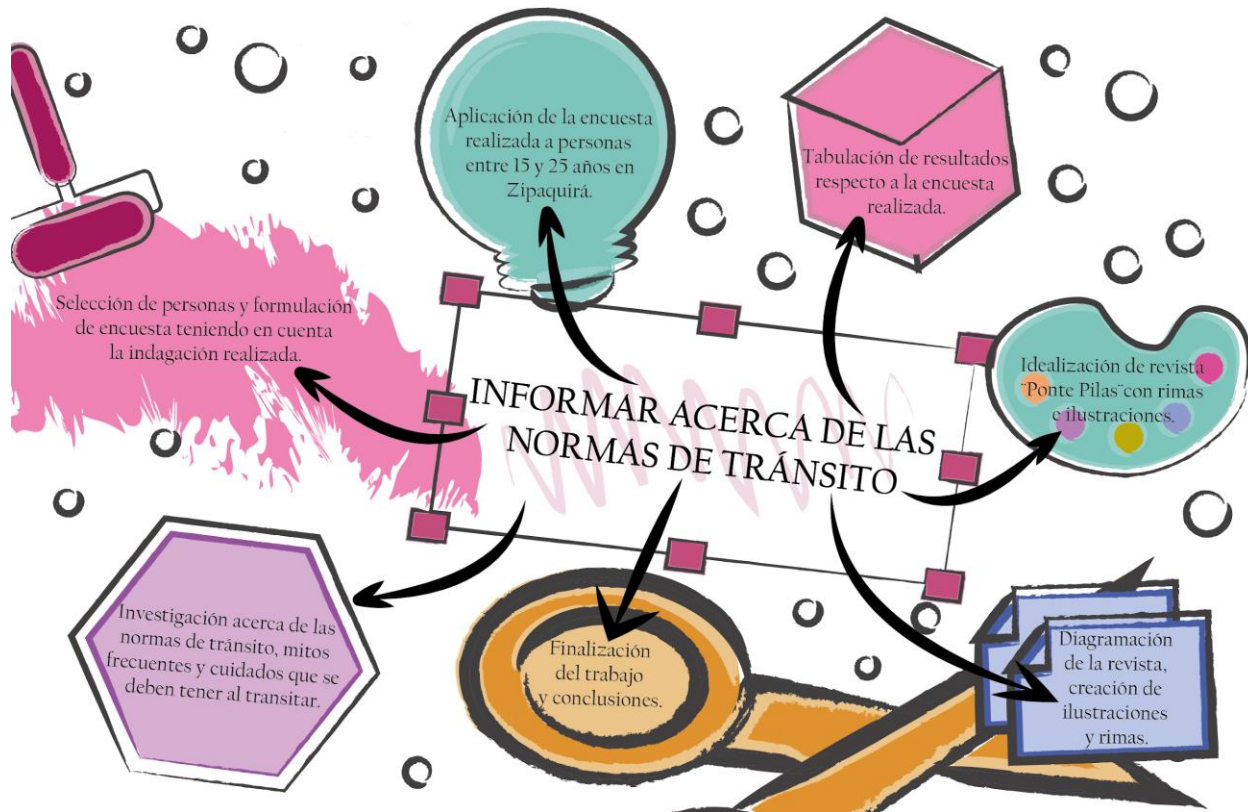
INFORMAR ACERCA DE LAS NORMAS DE TRÁNSITO

Aplicación de la encuesta realizada a personas entre 15 y 25 años en Zipaquirá.

Tabulación de resultados respecto a la encuesta realizada.

Selección de personas y formulación de encuesta teniendo en cuenta la indagación realizada.

Idealización de revista "Ponte Pilas" con rimas e ilustraciones.

Investigación acerca de las normas de tránsito, mitos frecuentes y cuidados que se deben tener al transitar.

Finalización del trabajo y conclusiones.

Diagramación de la revista, creación de ilustraciones y rimas.